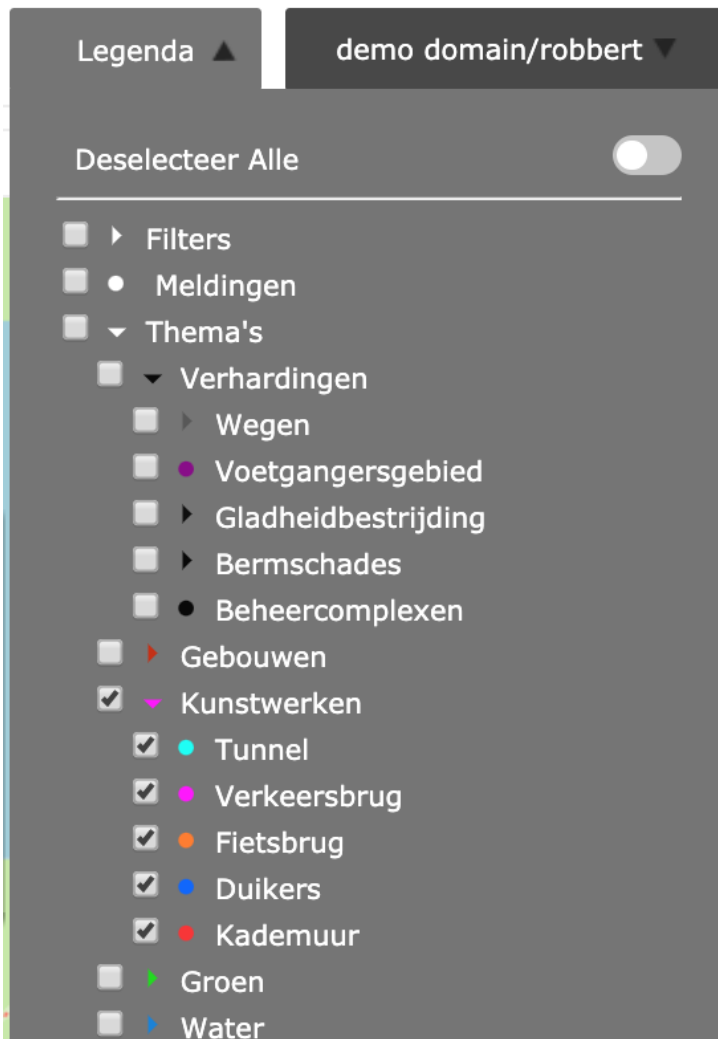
Legenda ▲ demo domain/robbert ▼

Deselecteer Alle

Filters
Meldingen
Thema's
Verhardingen
Wegen
Voetgangersgebied
Gladheidbestrijding
Bermschades
Beheercomplexen
Gebouwen
Kunstwerken
Tunnel
Verkeersbrug
Fietsbrug
Duikers
Kademuur
Groen
Water